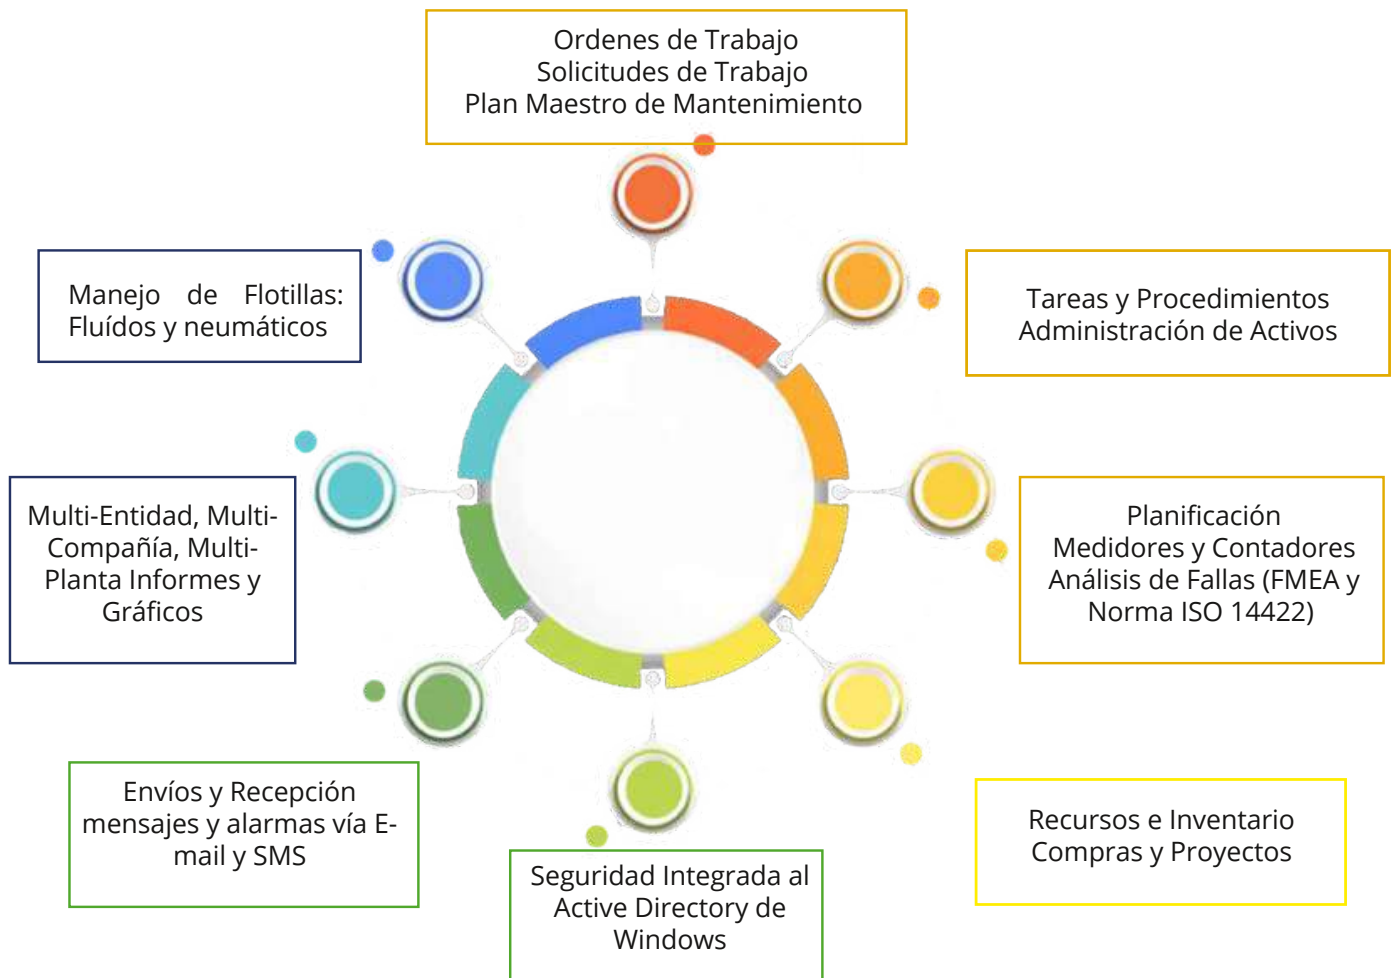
Ordenes de Trabajo
Solicitudes de Trabajo
Plan Maestro de Mantenimiento

Manejo de Flotillas: Fluídos y neumáticos

Tareas y Procedimientos
Administración de Activos

Multi-Entidad, Multi-Compañía, Multi-Planta Informes y Gráficos

Planificación
Medidores y Contadores
Análisis de Fallas (FMEA y Norma ISO 14422)

Envíos y Recepción mensajes y alarmas vía E-mail y SMS

Recursos e Inventario
Compras y Proyectos

Seguridad Integrada al Active Directory de Windows